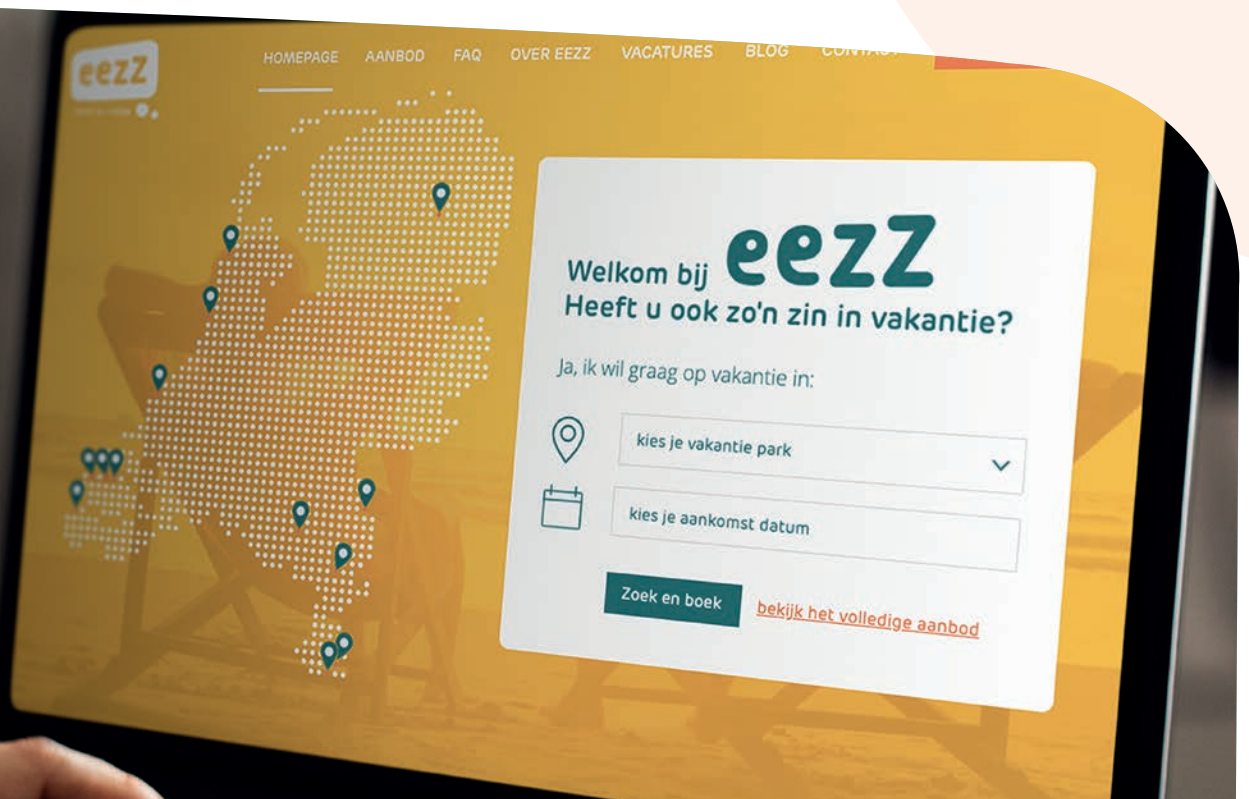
eezz

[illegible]

HOMEPAGE AANBOD FAQ OVER EEZZ VACATURES BLOG CONTA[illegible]

Welkom bij eezz
Heeft u ook zo'n zin in vakantie?

Ja, ik wil graag op vakantie in:

kies je vakantie park

kies je aankomst datum

Zoek en boek

bekijk het volledige aanbod